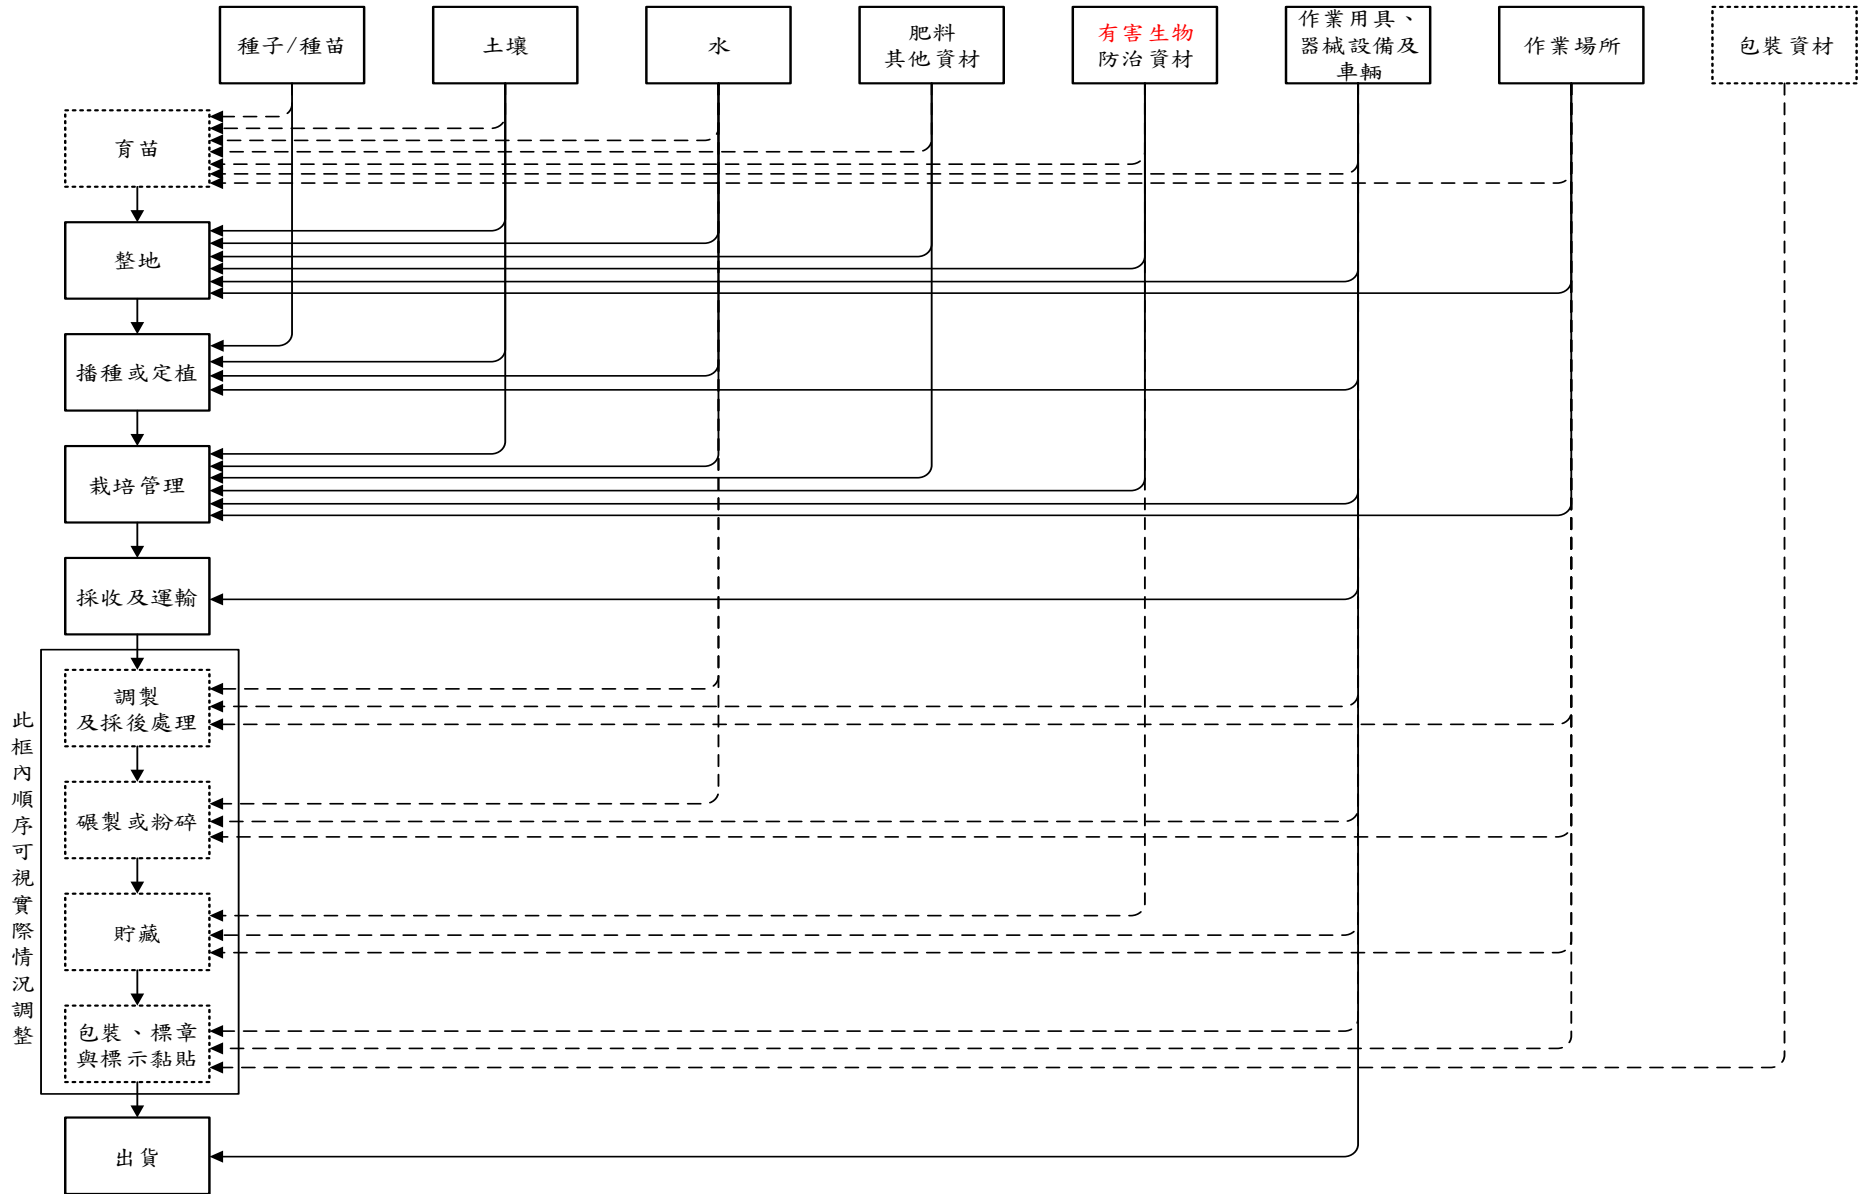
種子/種苗

土壤

水

肥料
其他資材

有害生物
防治資材

作業用具、
器械設備及
車輛

作業場所

包裝資材

育苗

整地

播種或定植

栽培管理

採收及運輸

調製
及採後處理

碾製或粉碎

貯藏

包裝、標章
與標示黏貼

出貨

此框內順序可視實際情況調整